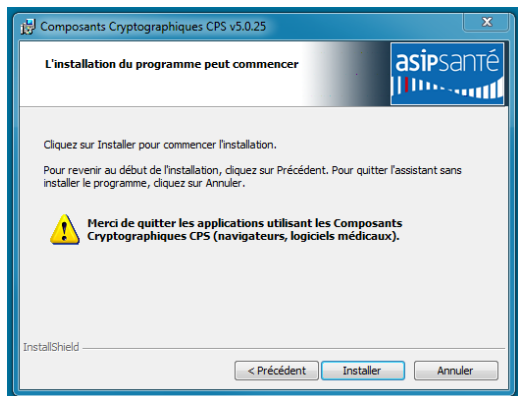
Composants Cryptographiques CPS v5.0.25

L'installation du programme peut commencer

asipsanté

Cliquez sur Installer pour commencer l'installation.

Pour revenir au début de l'installation, cliquez sur Précédent. Pour quitter l'assistant sans installer le programme, cliquez sur Annuler.

Merci de quitter les applications utilisant les Composants Cryptographiques CPS (navigateurs, logiciels médicaux).

InstallShield

< Précédent

Installer

Annuler